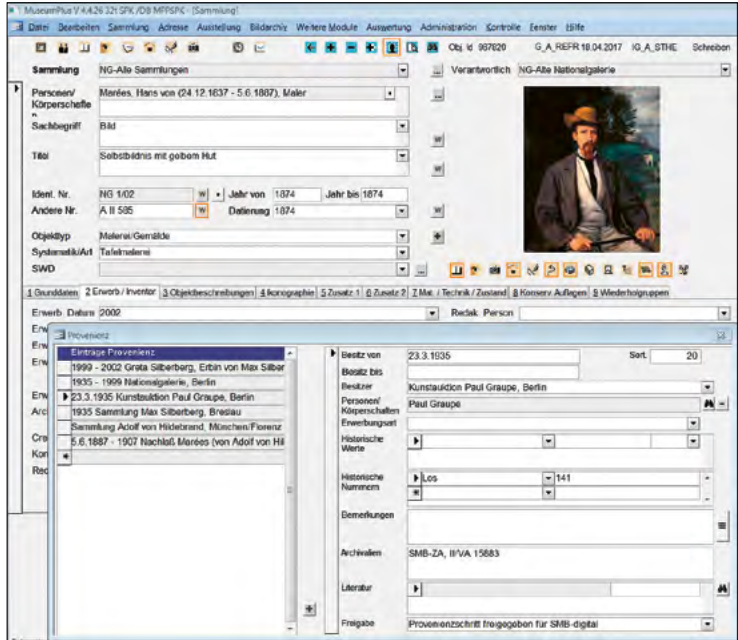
MuseumPlus V 4.4.26 32t SPK /DB MPSPK - [Sammlung]

Datei Bearbeiten Sammlung Adresse Ausstellung Bildarchiv Weitere Module Auswertung Administration Kontrolle Fenster Hilfe

Obj. Id 967820 G_A_REFR 18.04.2017 IG_A_STHE Schreiben

Sammlung NG-Alte Sammlungen

Verantwortlich NG-Alte Nationalgalerie

Personen/ Körperschaften Marées, Hans von (24.12.1837 - 5.6.1887), Maler

Sachbegriff Bild

Titel Selbstbildnis mit gelbem Hut

Ident. Nr. NG 1/02

Jahr von 1874 Jahr bis 1874

Andere Nr. A II 585

Datierung 1874

Objekttyp Malerei/Gemälde

Systematik/Art Tafelmalerei

SWD

1 Grunddaten 2 Erwerb / Inventar 3 Objektbeschreibungen 4 Ikonographie 5 Zusatz 1 6 Zusatz 2 7 Mat. / Technik / Zustand 8 Konserv. Auflagen 9 Wiederholgruppen

Erwerb. Datum 2002

Redak. Person

Erw
Erw
Erw
Erw
Erw
Arc
Cre
Kon
Rec

Provenienz

Einträge Provenienz
1999 - 2002 Grete Silberberg, Erbin von Max Silber
1935 - 1999 Nationalgalerie, Berlin
23.3.1935 Kunstauktion Paul Graupe, Berlin
1935 Sammlung Max Silberberg, Breslau
Sammlung Adolf von Hildebrand, München/Florenz
5.6.1887 - 1907 Nachlaß Marées (von Adolf von Hil

Besitz von 23.3.1935

Sort. 20

Besitz bis

Besitzer Kunstauktion Paul Graupe, Berlin

Personen/ Körperschaften Paul Graupe

Erwerbungsart

Historische Werte

Historische Nummern Los 141

Bemerkungen

Archivalien SMB-ZA, II/VA 15683

Literatur

Freigabe Provenienzschritt freigegeben für SMB-digital